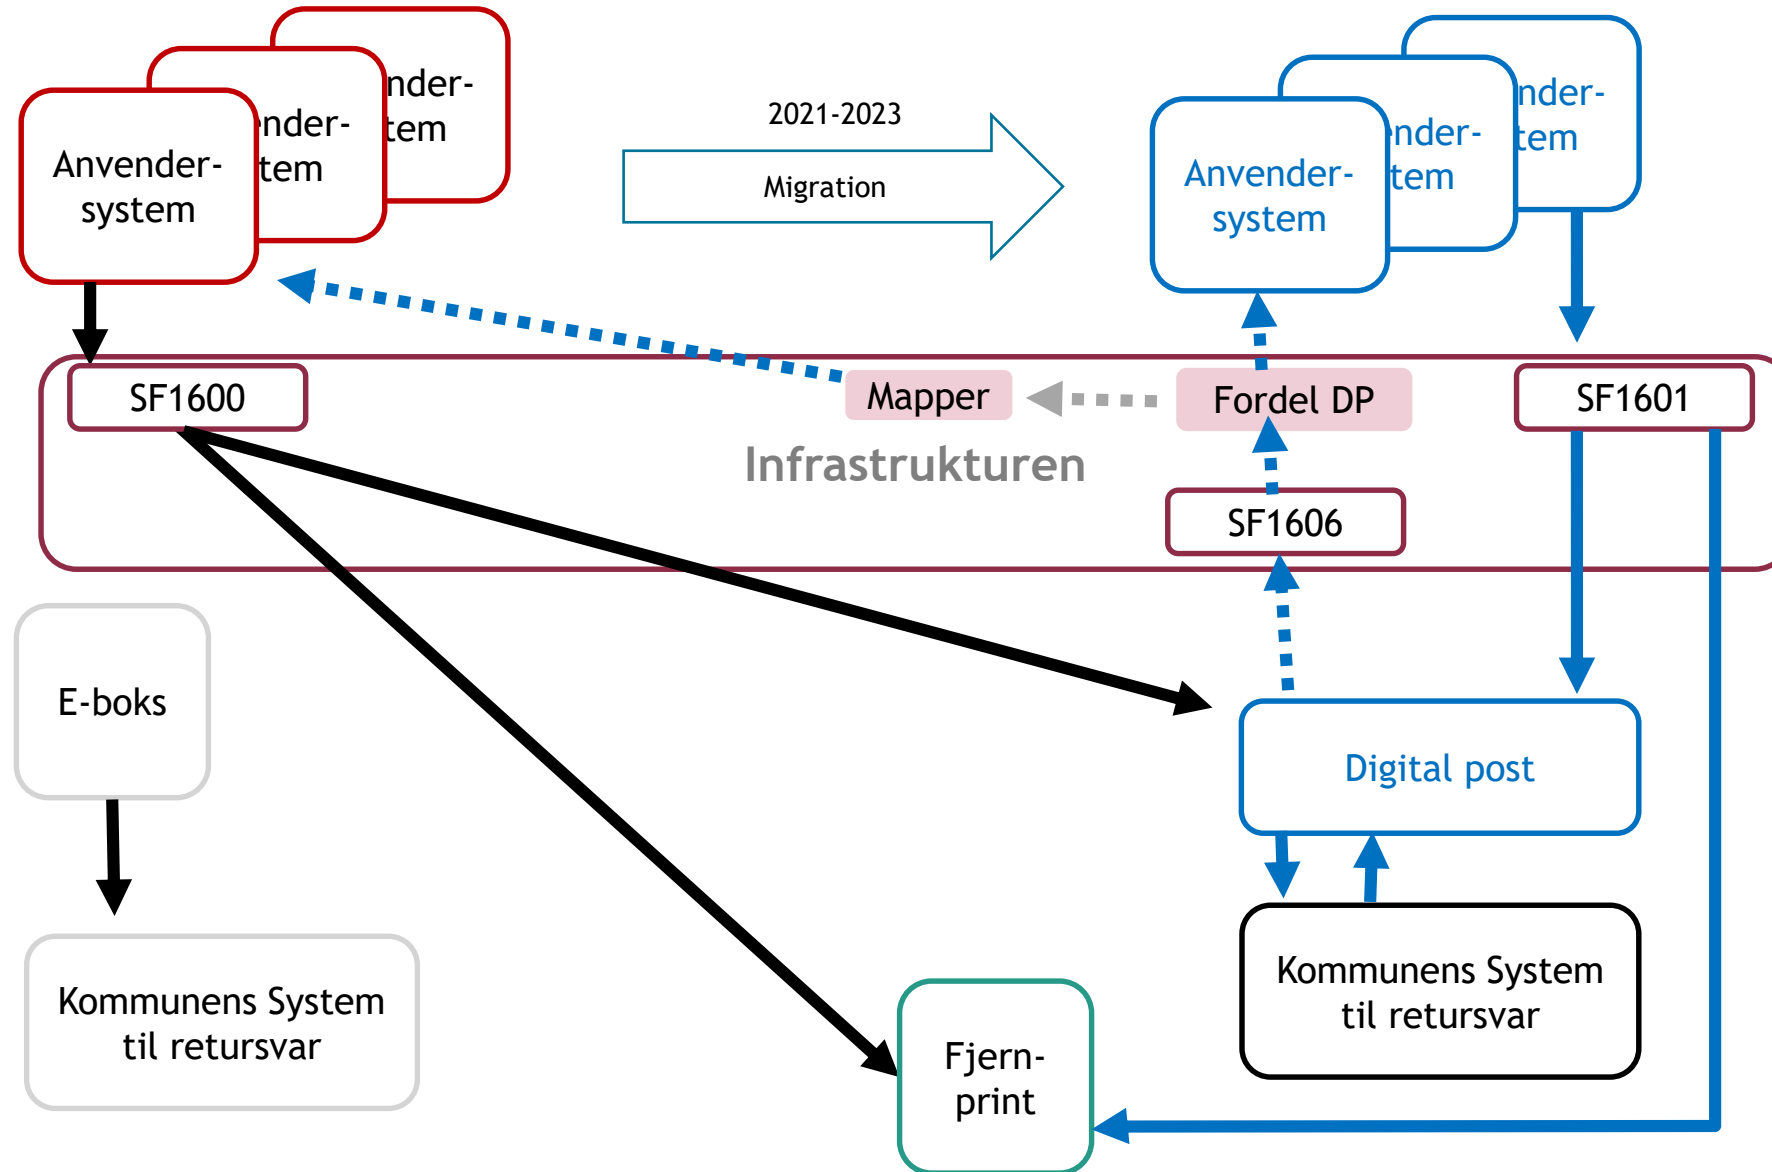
nder-
tem

nder-
tem

Anvender-
system

2021-2023

Migration

nder-
tem

nder-
tem

Anvender-
system

SF1600

Mapper

Fordel DP

SF1601

Infrastrukturen

SF1606

E-boks

Digital post

Kommunens System
til retursvar

Kommunens System
til retursvar

Fjern-
print